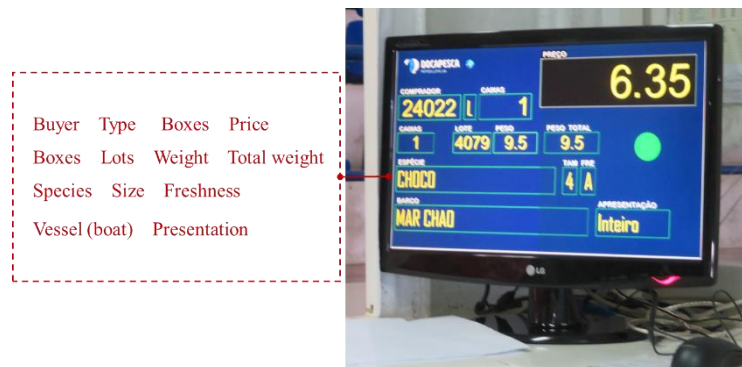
Buyer Type Boxes Price
Boxes Lots Weight Total weight
Species Size Freshness
Vessel (boat) Presentation

DOCAPESCA
PREÇO
6.35
COMPRADOR
24022
L
CAIXAS
1
CAIXAS
1
LOTE
4079
PESO
9.5
PESO TOTAL
9.5
ESPÉCIE
CHOCO
TAM
4
FRE
A
BARCO
MAR CHAO
APRESENTAÇÃO
Inteiro
LG